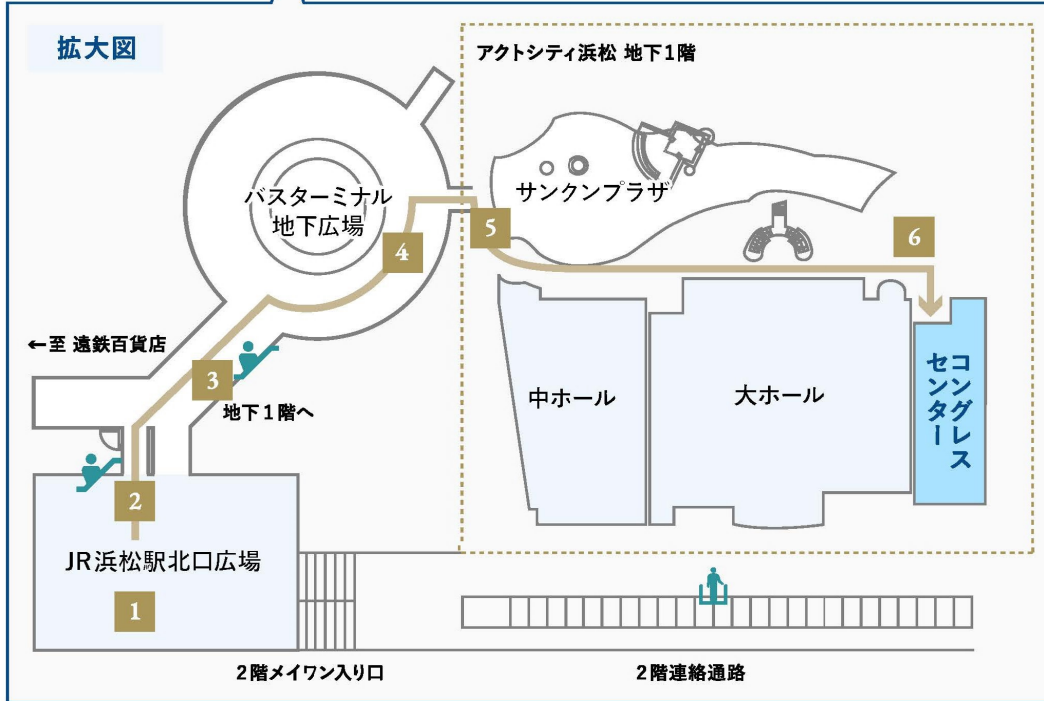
拡大図

アクトシティ浜松 地下1階

バスターミナル
地下広場

サンクンプラザ

4

5

6

←至 遠鉄百貨店

3

地下１階へ

中ホール

大ホール

コングレスセンター

2

JR浜松駅北口広場

1

２階メイワン入り口

２階連絡通路